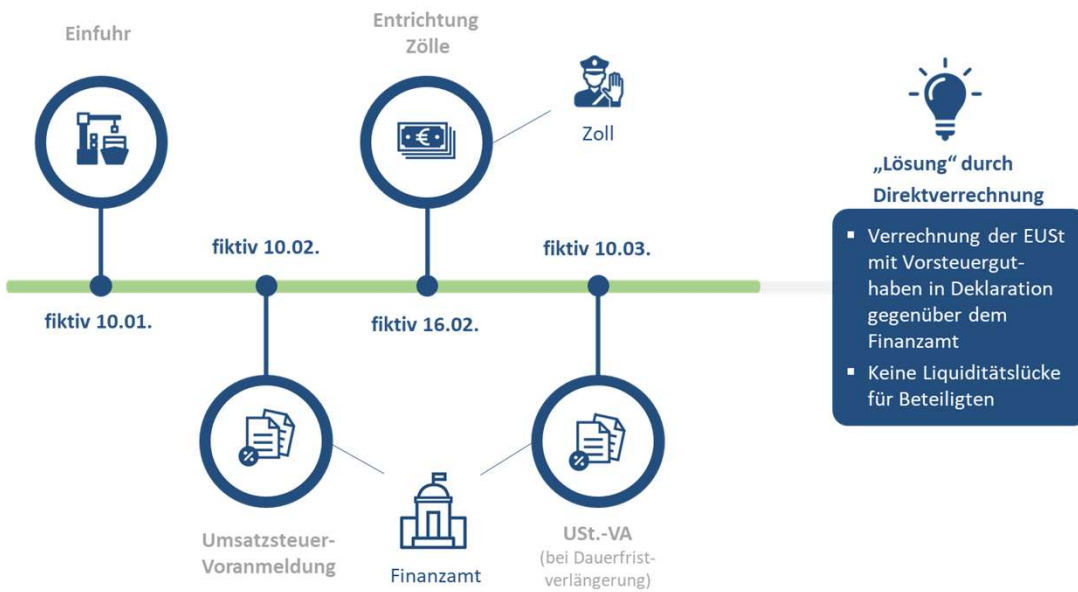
Einfuhr

Entrichtung Zölle

Zoll

„Lösung“ durch Direktverrechnung

- Verrechnung der EUSt mit Vorsteuerguthaben in Deklaration gegenüber dem Finanzamt
- Keine Liquiditätslücke für Beteiligten

fiktiv 10.02.

fiktiv 10.03.

fiktiv 10.01.

fiktiv 16.02.

Umsatzsteuer-Voranmeldung

Finanzamt

USt.-VA
(bei Dauerfristverlängerung)